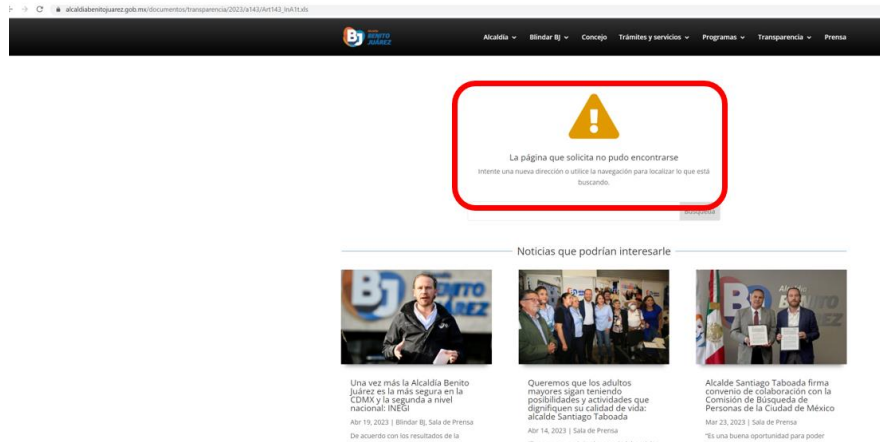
alcaldiabenitojuarez.gob.mx/documentos/transparencia/2023/a143/Art143_InA1t.xls

BJ BENITO JUÁREZ

Alcaldía Blindar BJ Concejo Trámites y servicios Programas Transparencia Prensa

La página que solicita no pudo encontrarse

Intente una nueva dirección o utilice la navegación para localizar lo que está buscando.

Búsqueda

Noticias que podrían interesarle

Una vez más la Alcaldía Benito Juárez es la más segura en la CDMX y la segunda a nivel nacional: INEGI

Abr 19, 2023 | Blindar BJ, Sala de Prensa

De acuerdo con los resultados de la

Queremos que los adultos mayores sigan teniendo posibilidades y actividades que dignifiquen su calidad de vida: alcalde Santiago Taboada

Abr 14, 2023 | Sala de Prensa

Alcalde Santiago Taboada firma convenio de colaboración con la Comisión de Búsqueda de Personas de la Ciudad de México

Mar 23, 2023 | Sala de Prensa

"Es una buena oportunidad para poder